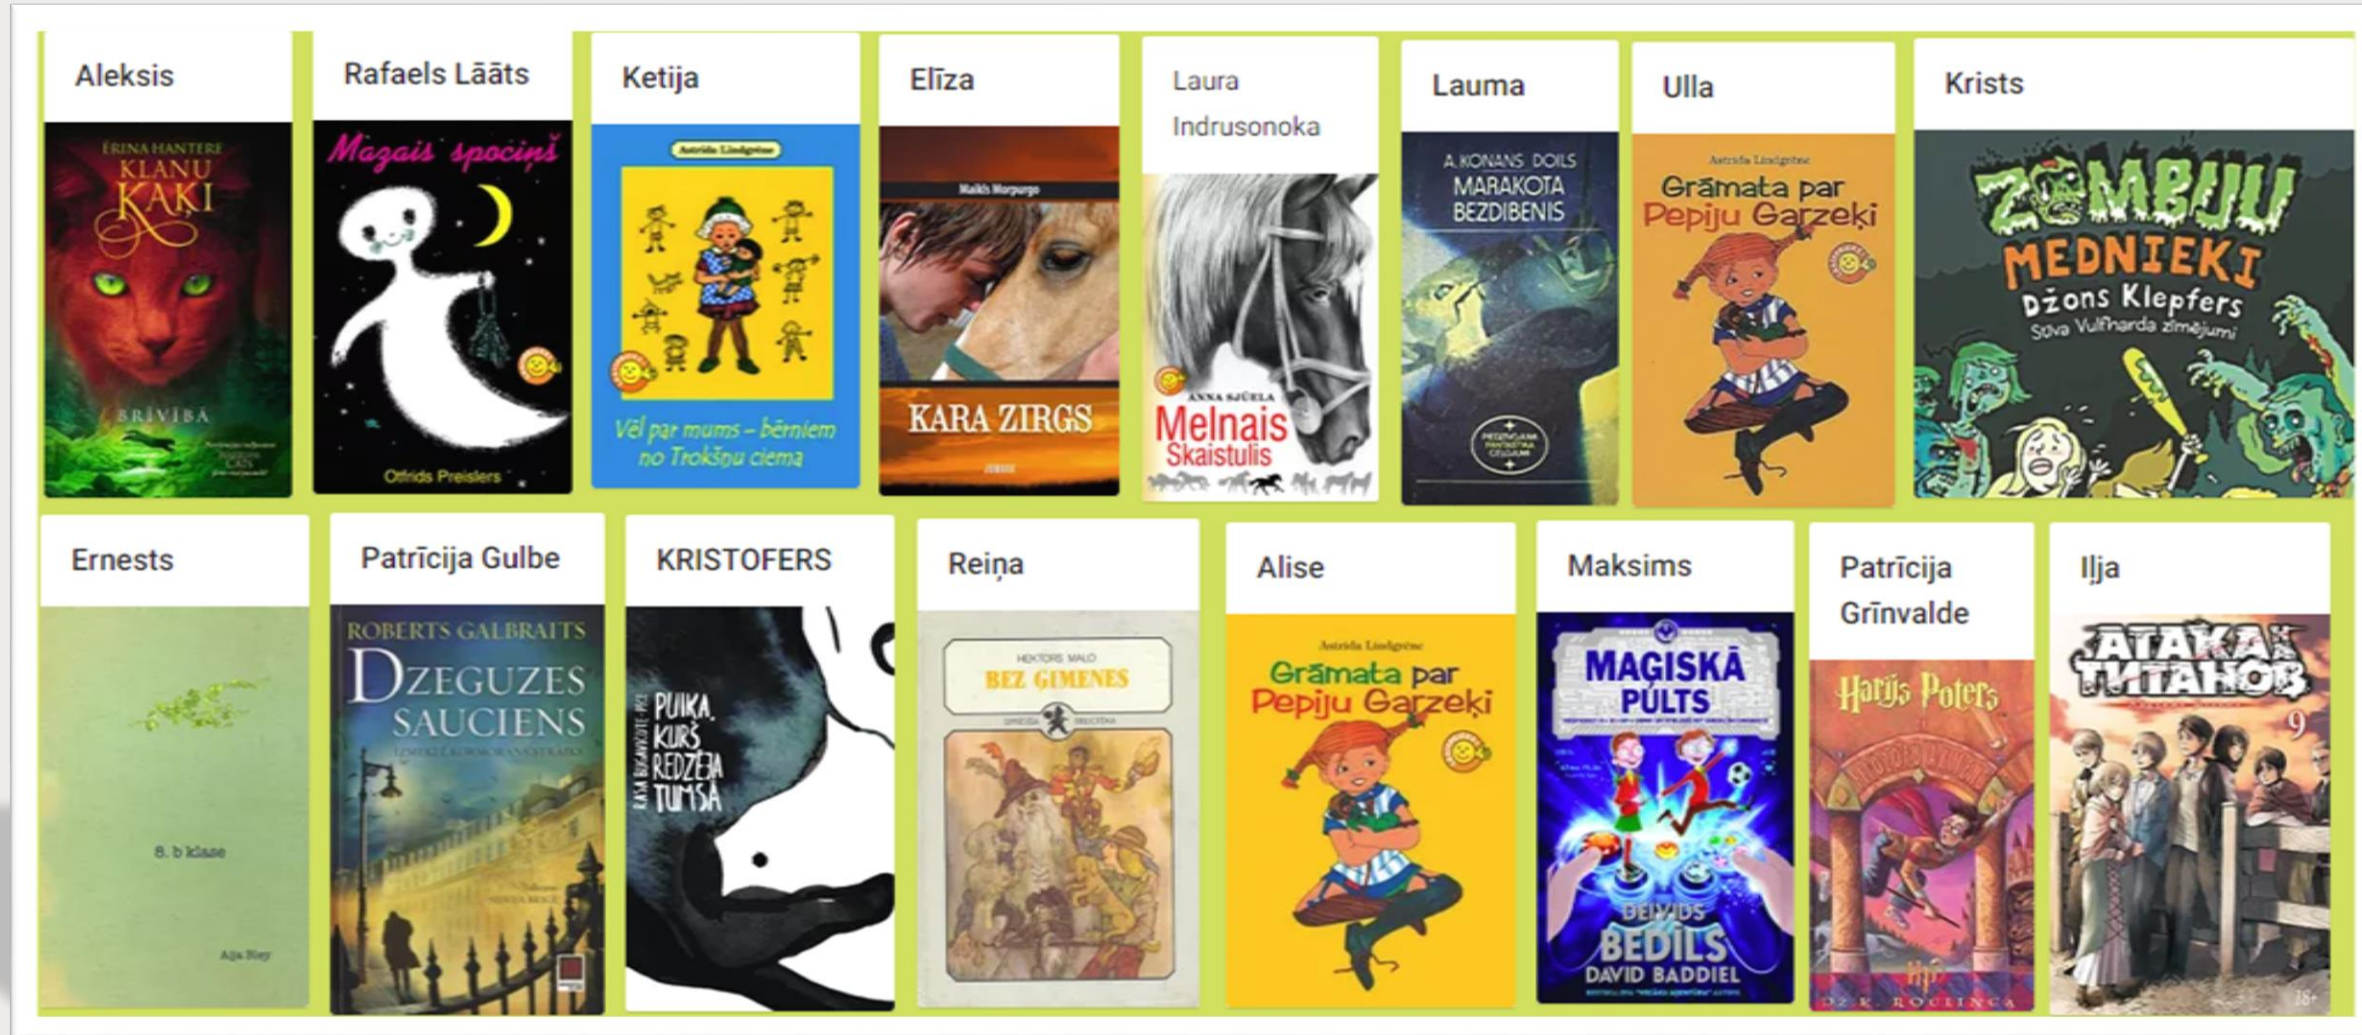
Aleksis

ĒRINA HANTERE
KLANU KAĶI
BRĪVĪBĀ

Rafaels Lāāts

Mazais spociņš
Otfrīds Preislers

Ketija

Astrida Lindgrēne
Vēl par mums – bērniem no Trokšņu ciema

Elīza

Maikls Morpurgo
KARA ZIRGS

Laura Indrusonoka

ANNA SJŪELA
Melnais Skaistulis

Lauma

A. KONANS DOILS
MARAKOTA BEZDIBENIS

Ulla

Astrida Lindgrēne
Grāmata par Pepiju Garzeķi

Krists

ZOMBIJU MEDNIEKI
Džons Klepfers
Stīva Vulfharda zīmējumi

Ernests

8. b klase
Alja Nay

Patrīcija Gulbe

ROBERTS GALBRAITS
DZEGUZES SAUCIENS

KRISTOFERS

RASA BUGAVIČUTE-PĒCE
PUIKA, KURŠ REDZĒJA TUMSĀ

Reiņa

HEKTORS MALO
BEZ ĢIMENES

Alise

Astrida Lindgrēne
Grāmata par Pepiju Garzeķi

Maksims

MAĢISKĀ PULTS
DEIVIDS BEDILS
DAVID BADDIEL

Patrīcija Grīnvalde

Harijs Poters
DŽ. K. ROULINGA

Ilja

АТАКА ТИТАНОВ
9
18+